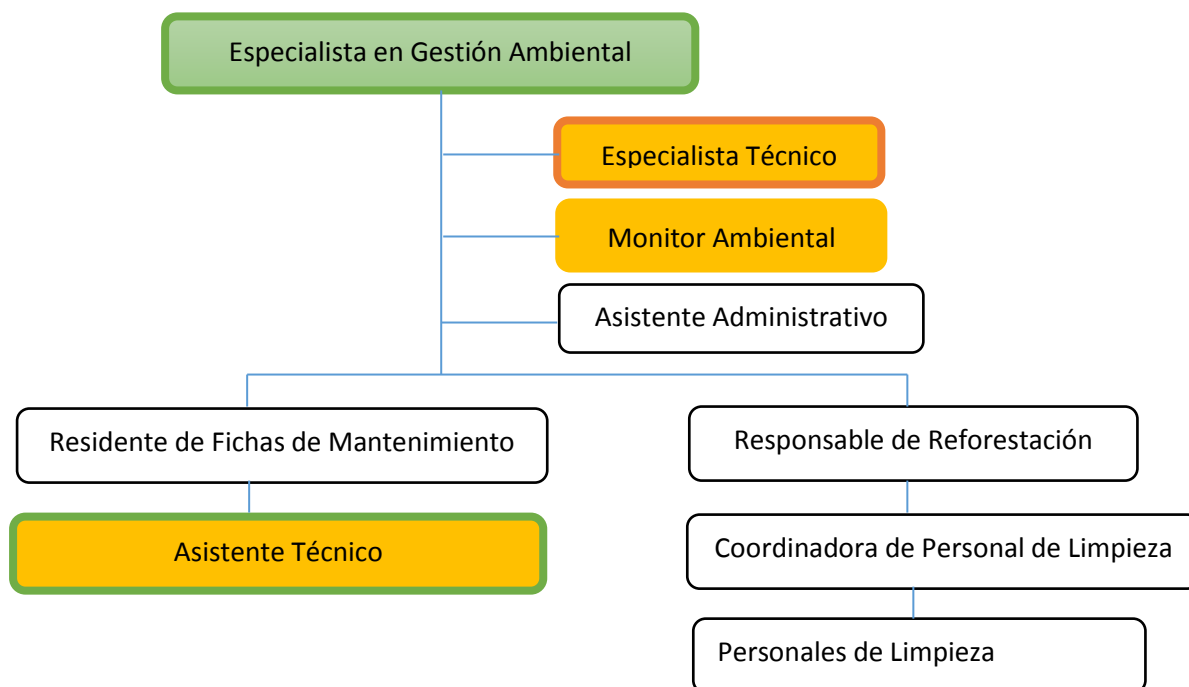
Especialista en Gestión Ambiental

Especialista Técnico

Monitor Ambiental

Asistente Administrativo

Residente de Fichas de Mantenimiento

Asistente Técnico

Responsable de Reforestación

Coordinadora de Personal de Limpieza

Personales de Limpieza